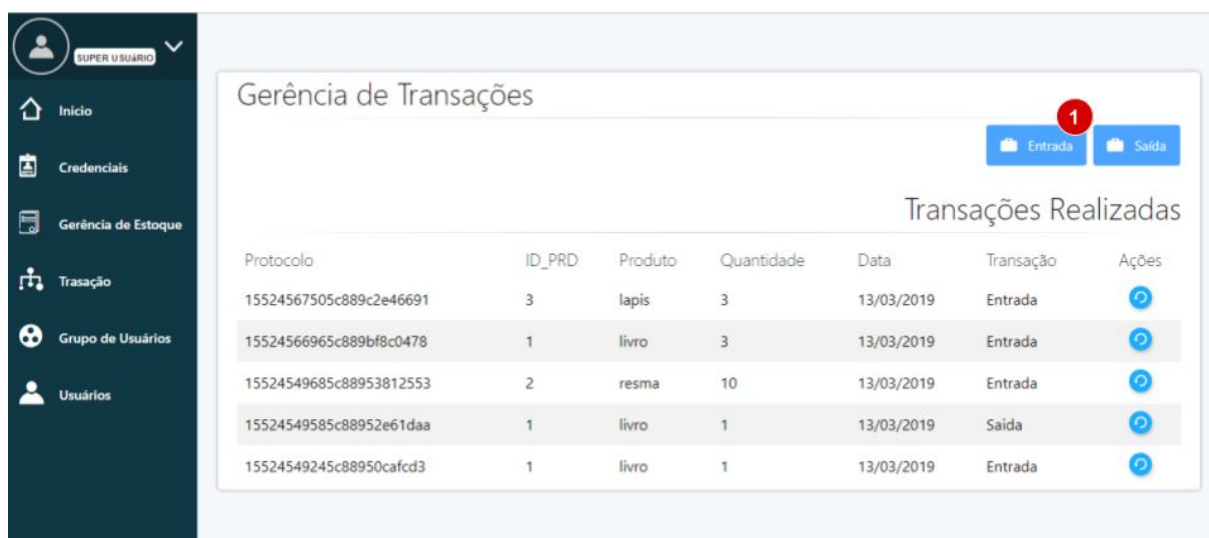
SUPER USUÁRIO

Inicio

Credenciais

Gerência de Estoque

Trasação

Grupo de Usuários

Usuários

Gerência de Transações

1

Entrada

Saída

Transações Realizadas

| Protocolo | ID_PRD | Produto | Quantidade | Data | Transação | Ações |
|---|---|---|---|---|---|---|
| 15524567505c889c2e46691 | 3 | lapis | 3 | 13/03/2019 | Entrada | |
| 15524566965c889bf8c0478 | 1 | livro | 3 | 13/03/2019 | Entrada | |
| 15524549685c88953812553 | 2 | resma | 10 | 13/03/2019 | Entrada | |
| 15524549585c88952e61daa | 1 | livro | 1 | 13/03/2019 | Saida | |
| 15524549245c88950cafcd3 | 1 | livro | 1 | 13/03/2019 | Entrada | |